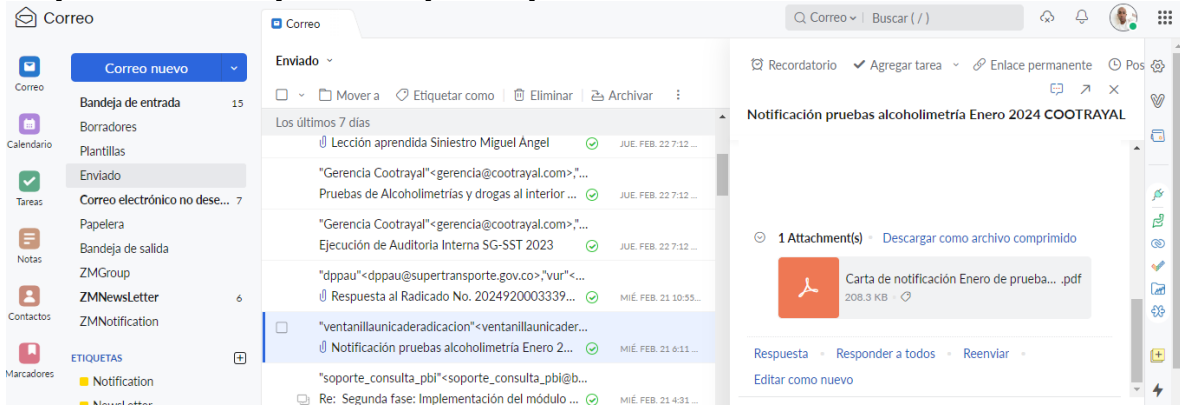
Correo

Correo

Correo ▾ | Buscar ( / )

Correo

Calendario

Tareas

Notas

Contactos

Marcadores

Correo nuevo

Bandeja de entrada 15
Borradores
Plantillas
Enviado
Correo electrónico no dese... 7
Papelera
Bandeja de salida
ZMGroup
ZMNewsLetter 6
ZMNotification

ETIQUETAS
Notification
NewsLetter

Enviado

Mover a Etiquetar como Eliminar Archivar

Los últimos 7 días

Lección aprendida Siniestro Miguel Ángel JUE. FEB. 22 7:12 ...

"Gerencia Cootrayal"<gerencia@cootrayal.com>,"...
Pruebas de Alcoholimetrías y drogas al interior ... JUE. FEB. 22 7:12 ...

"Gerencia Cootrayal"<gerencia@cootrayal.com>,"...
Ejecución de Auditoria Interna SG-SST 2023 JUE. FEB. 22 7:12 ...

"dppau"<dppau@supertransporte.gov.co>,"vur"<...
Respuesta al Radicado No. 2024920003339... MIÉ. FEB. 21 10:55...

"ventanillaunicaderadicacion"<ventanillaunicader...
Notificación pruebas alcoholimetría Enero 2... MIÉ. FEB. 21 6:11 ...

"soporte_consulta_pbi"<soporte_consulta_pbi@b...
Re: Segunda fase: Implementación del módulo ... MIÉ. FEB. 21 4:31 ...

Recordatorio Agregar tarea Enlace permanente Pos

Notificación pruebas alcoholimetría Enero 2024 COOTRAYAL

1 Attachment(s) • Descargar como archivo comprimido

Carta de notificación Enero de prueba... .pdf
208.3 KB

Respuesta • Responder a todos • Reenviar •
Editar como nuevo